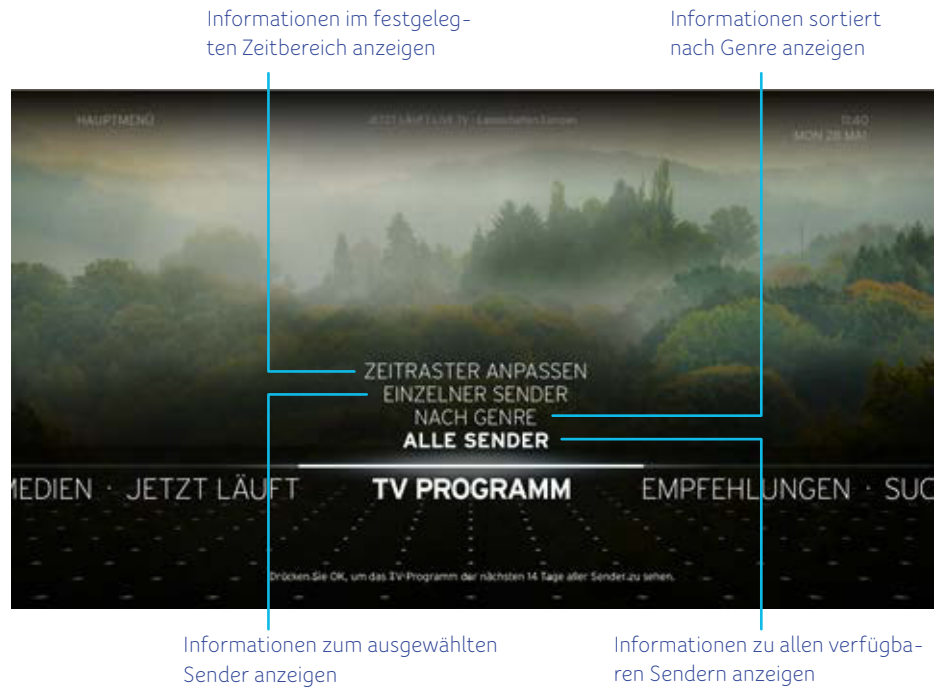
Informationen im festgelegten Zeitbereich anzeigen

Informationen sortiert nach Genre anzeigen

HAUPTMENÜ

JETZT LÄUFT LIVE TV | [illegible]

11:40
MON 28 MAI

ZEITRASTER ANPASSEN
EINZELNER SENDER
NACH GENRE
ALLE SENDER

MEDIEN · JETZT LÄUFT

TV PROGRAMM

EMPFEHLUNGEN · SUC

Drücken Sie OK, um das TV-Programm der nächsten 14 Tage aller Sender zu sehen.

Informationen zum ausgewählten Sender anzeigen

Informationen zu allen verfügbaren Sendern anzeigen